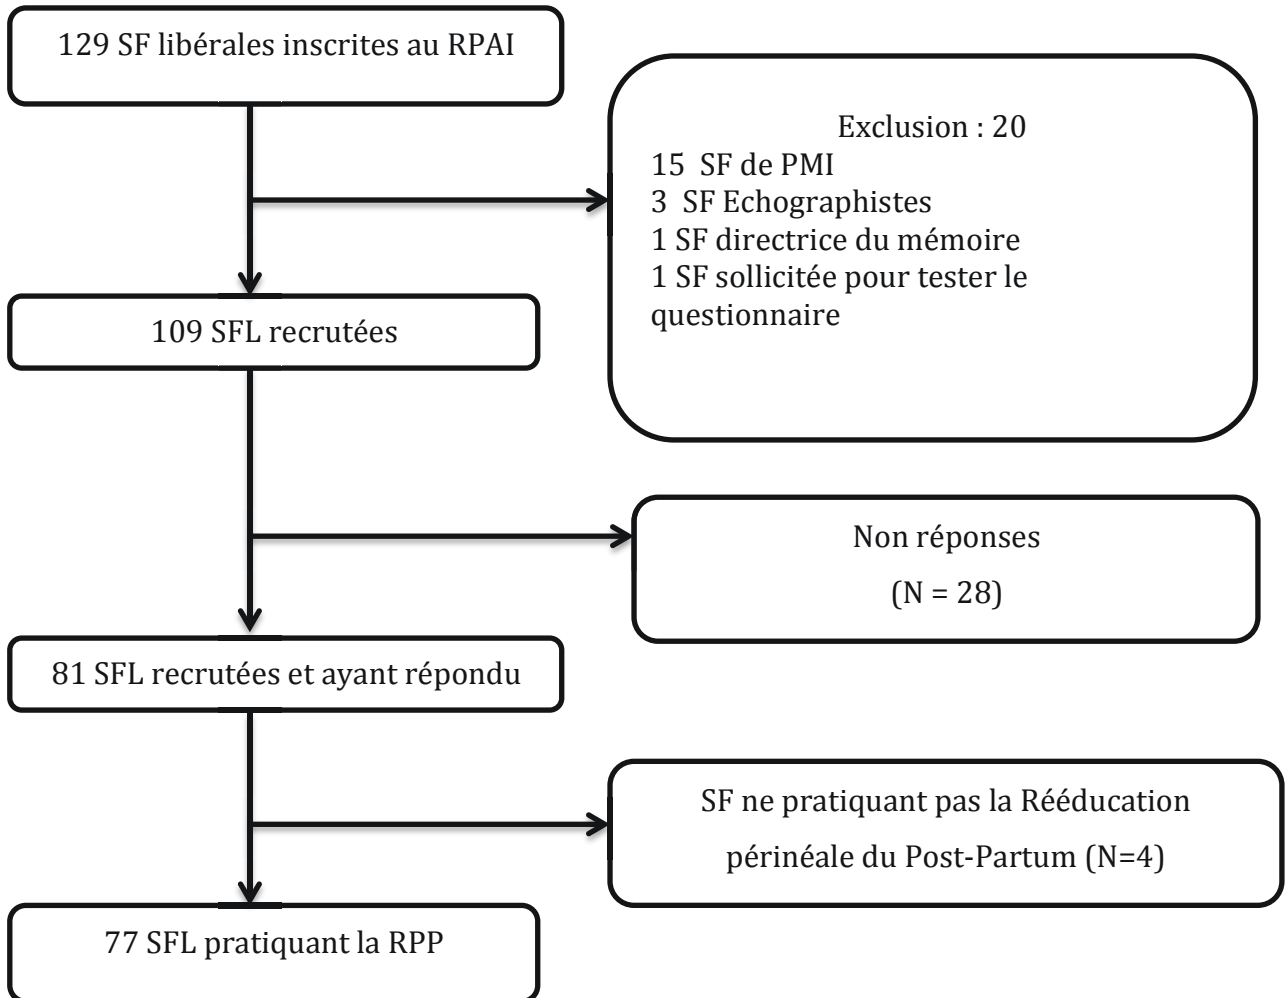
129 SF libérales inscrites au RPAI

Exclusion : 20
15 SF de PMI
3 SF Echographistes
1 SF directrice du mémoire
1 SF sollicitée pour tester le questionnaire

109 SFL recrutées

Non réponses
(N = 28)

81 SFL recrutées et ayant répondu

SF ne pratiquant pas la Rééducation périnéale du Post-Partum (N=4)

77 SFL pratiquant la RPP